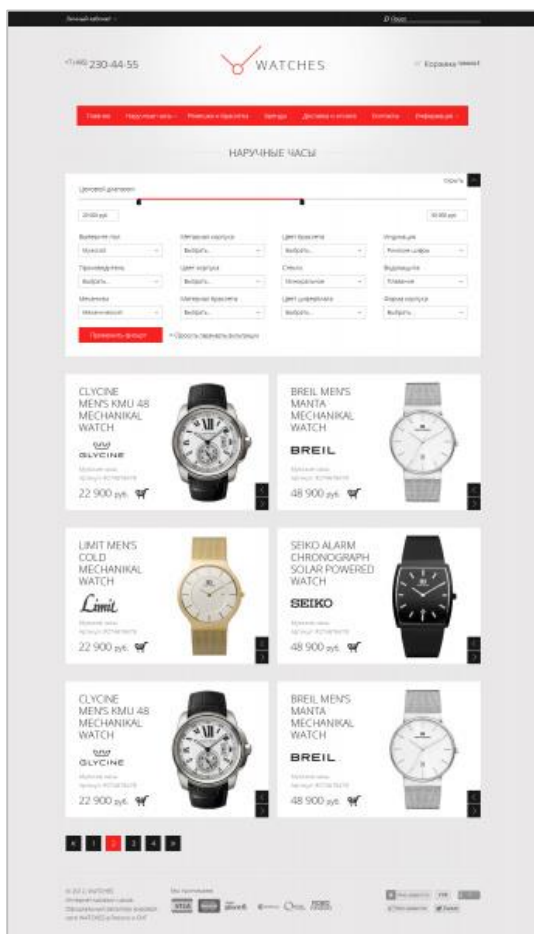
Личный кабинет

Поиск

+7 (495) 230-44-55

WATCHES

Корзина

Главная | Наручные часы | Ремешки и браслеты | Бренды | Доставка и оплата | Контакты | Информация

НАРУЧНЫЕ ЧАСЫ

Скрыть

Ценовой диапазон

20 000 руб.

50 000 руб.

Выберите пол | Материал корпуса | Цвет браслета | Индикация
Мужские | Выбрать | Выбрать | Римские цифры
Производитель | Цвет корпуса | Стекло | Водозащита
Выбрать | Выбрать | Минеральное | Плавание
Механизм | Материал браслета | Цвет циферблата | Форма корпуса
Механический | Выбрать | Выбрать | Выбрать

Применить фильтр

Сбросить значения фильтрации

CLYCINE MEN'S KMU 48 MECHANIKAL WATCH
GLYCINE
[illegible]
22 900 руб.

BREIL MEN'S MANTA MECHANIKAL WATCH
BREIL
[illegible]
48 900 руб.

LIMIT MEN'S COLD MECHANIKAL WATCH
Limit
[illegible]
22 900 руб.

SEIKO ALARM CHRONOGRAPH SOLAR POWERED WATCH
SEIKO
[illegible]
48 900 руб.

CLYCINE MEN'S KMU 48 MECHANIKAL WATCH
GLYCINE
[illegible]
22 900 руб.

BREIL MEN'S MANTA MECHANIKAL WATCH
BREIL
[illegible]
48 900 руб.

« 1 2 3 4 »

© 2012 WATCHES
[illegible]

Мы принимаем
VISA

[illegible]